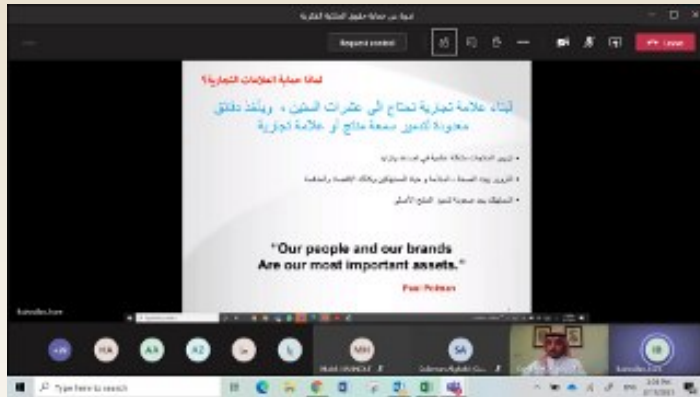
Request control

Leave

لماذا حماية العلامات التجارية؟

لبناء علامة تجارية تحتاج إلى عشرات السنين ، ويأخذ دقائق معدودة لتدمير سمعة منتج أو علامة تجارية

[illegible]

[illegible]

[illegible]

"Our people and our brands Are our most important assets."

Paul Polman

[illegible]

MH

SA

IB

Type here to search